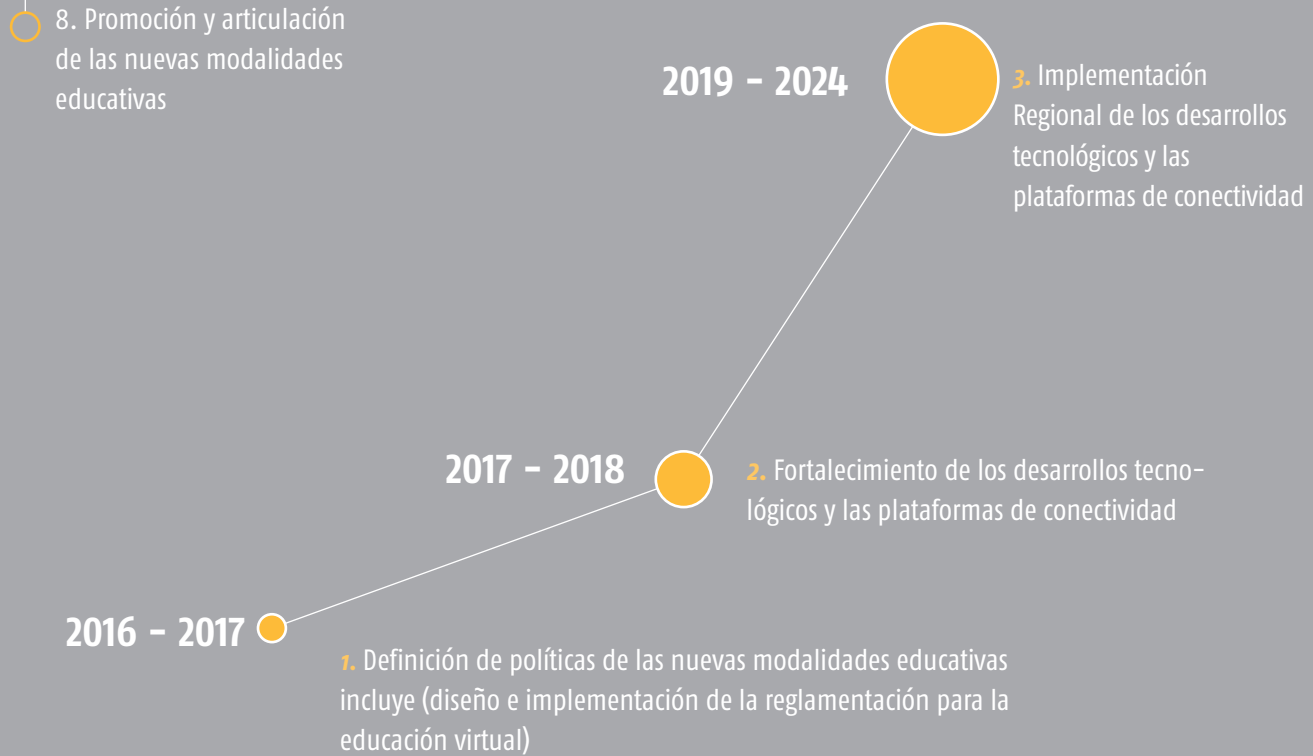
8. Promoción y articulación de las nuevas modalidades educativas

2019 - 2024

3. Implementación Regional de los desarrollos tecnológicos y las plataformas de conectividad

2017 - 2018

2. Fortalecimiento de los desarrollos tecnológicos y las plataformas de conectividad

2016 - 2017

1. Definición de políticas de las nuevas modalidades educativas incluye (diseño e implementación de la reglamentación para la educación virtual)